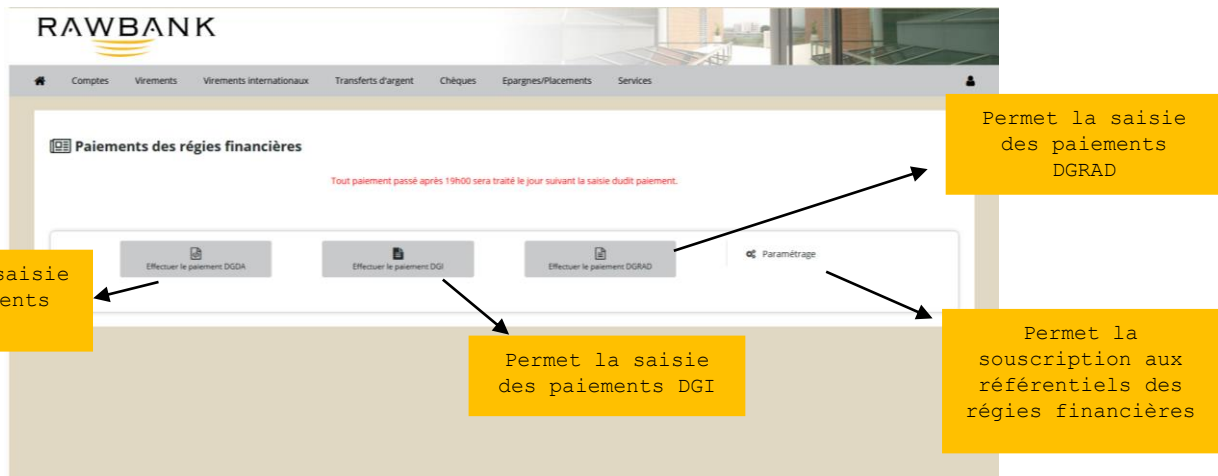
RAWBANK

Comptes Virements Virements internationaux Transferts d'argent Chèques Epargnes/Placements Services

Paiements des régies financières

Tout paiement passé après 19h00 sera traité le jour suivant la saisie dudit paiement.

Effectuer le paiement DGDA

Effectuer le paiement DGI

Effectuer le paiement DGRAD

Paramétrage

Permet la saisie des paiements DGRAD

saisie ents

Permet la saisie des paiements DGI

Permet la souscription aux référentiels des régies financières